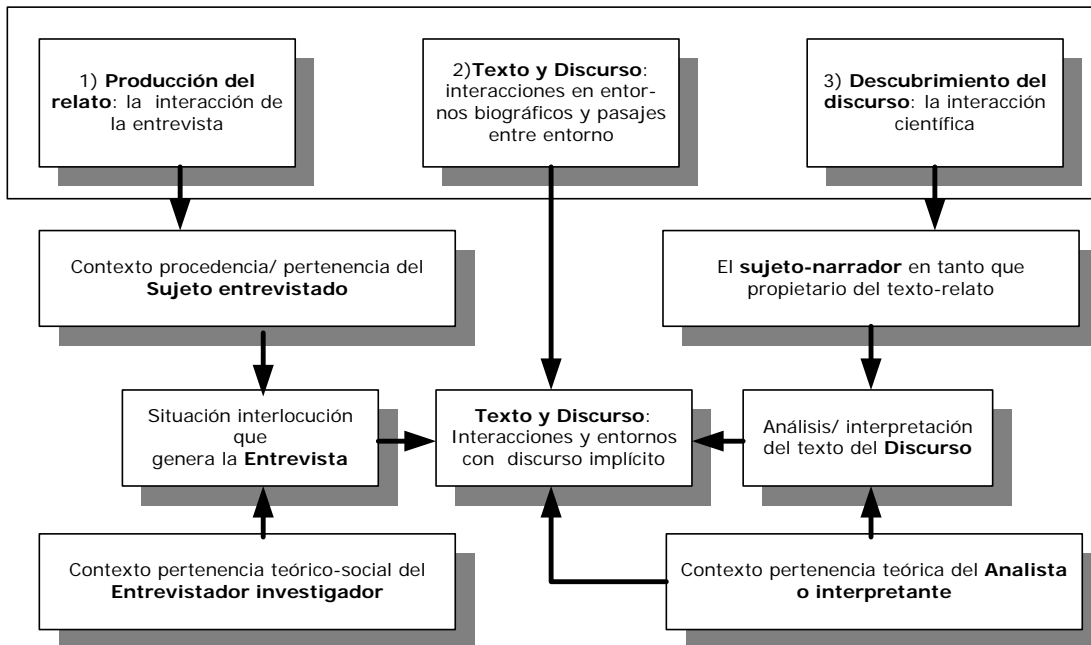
1) **Producción del relato**: la interacción de la entrevista

2)**Texto y Discurso**: interacciones en entornos biográficos y pasajes entre entorno

3) **Descubrimiento del discurso**: la interacción científica

Contexto procedencia/ pertenencia del **Sujeto entrevistado**

El **sujeto-narrador** en tanto que propietario del texto-relato

Situación interlocución que genera la **Entrevista**

**Texto y Discurso**: Interacciones y entornos con discurso implícito

Análisis/ interpretación del texto del **Discurso**

Contexto pertenencia teórico-social del **Entrevistador investigador**

Contexto pertenencia teórica del **Analista o interpretante**